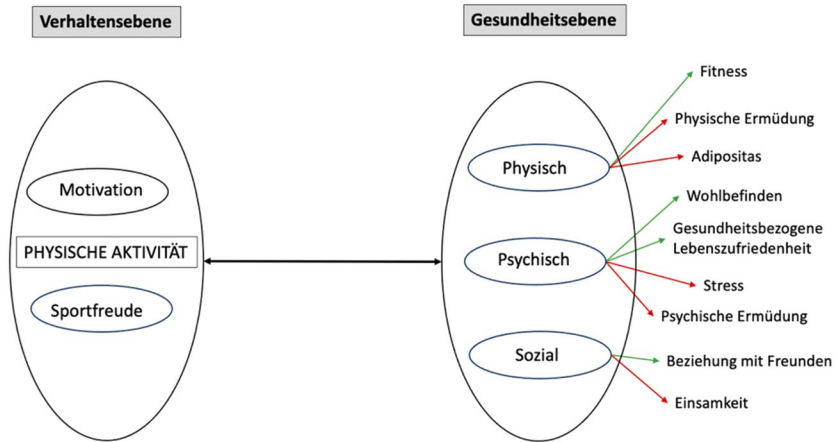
Verhaltensebene

Gesundheitsebene

Motivation

PHYSISCHE AKTIVITÄT

Sportfreude

Physisch

Fitness

Physische Ermüdung

Adipositas

Psychisch

Wohlbefinden

Gesundheitsbezogene Lebenszufriedenheit

Stress

Psychische Ermüdung

Sozial

Beziehung mit Freunden

Einsamkeit